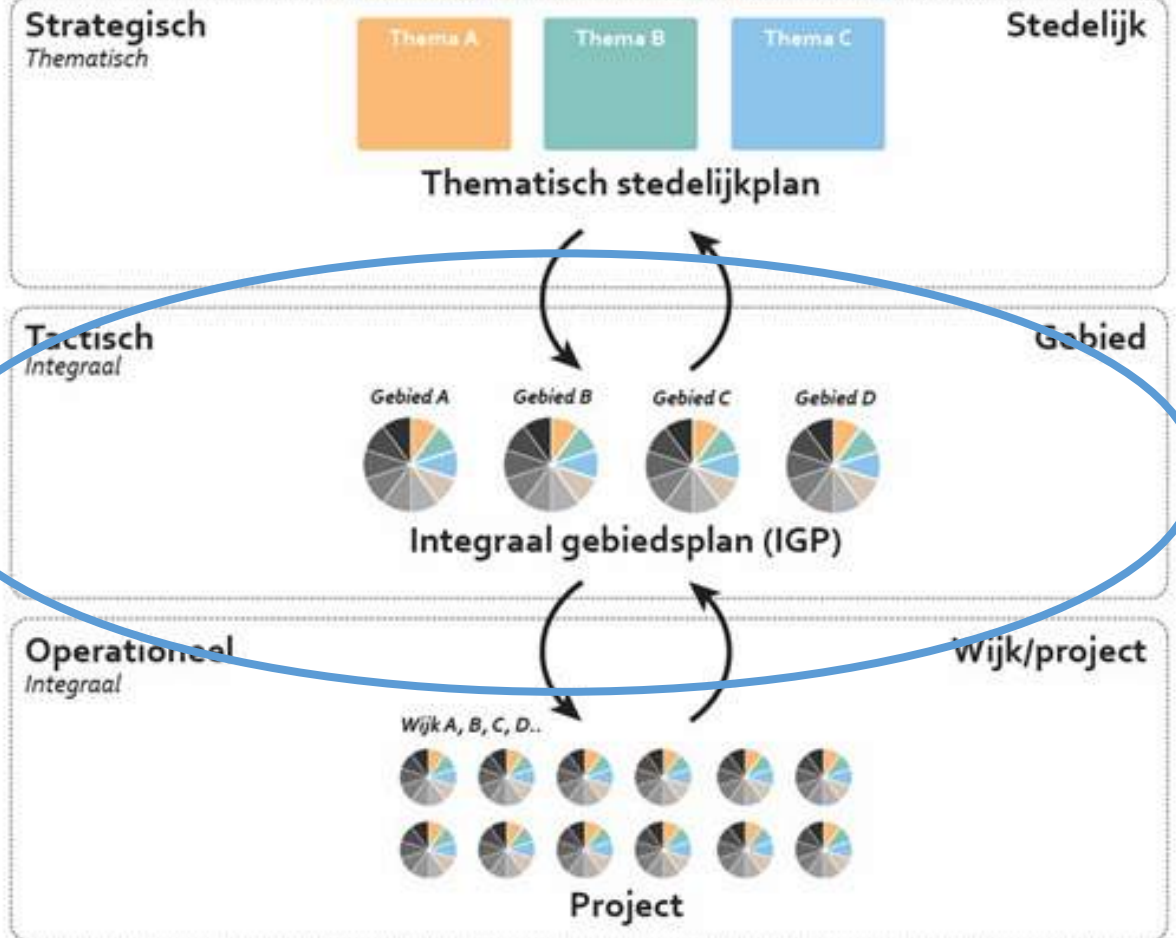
Strategisch
Thematisch

Thema A
Thema B
Thema C

Stedelijk

Thematisch stedelijkplan

Tactisch
Integraal

Gebied

Gebied A
Gebied B
Gebied C
Gebied D

Integraal gebiedsplan (IGP)

Operationeel
Integraal

Wijk/project

Wijk A, B, C, D..

Project